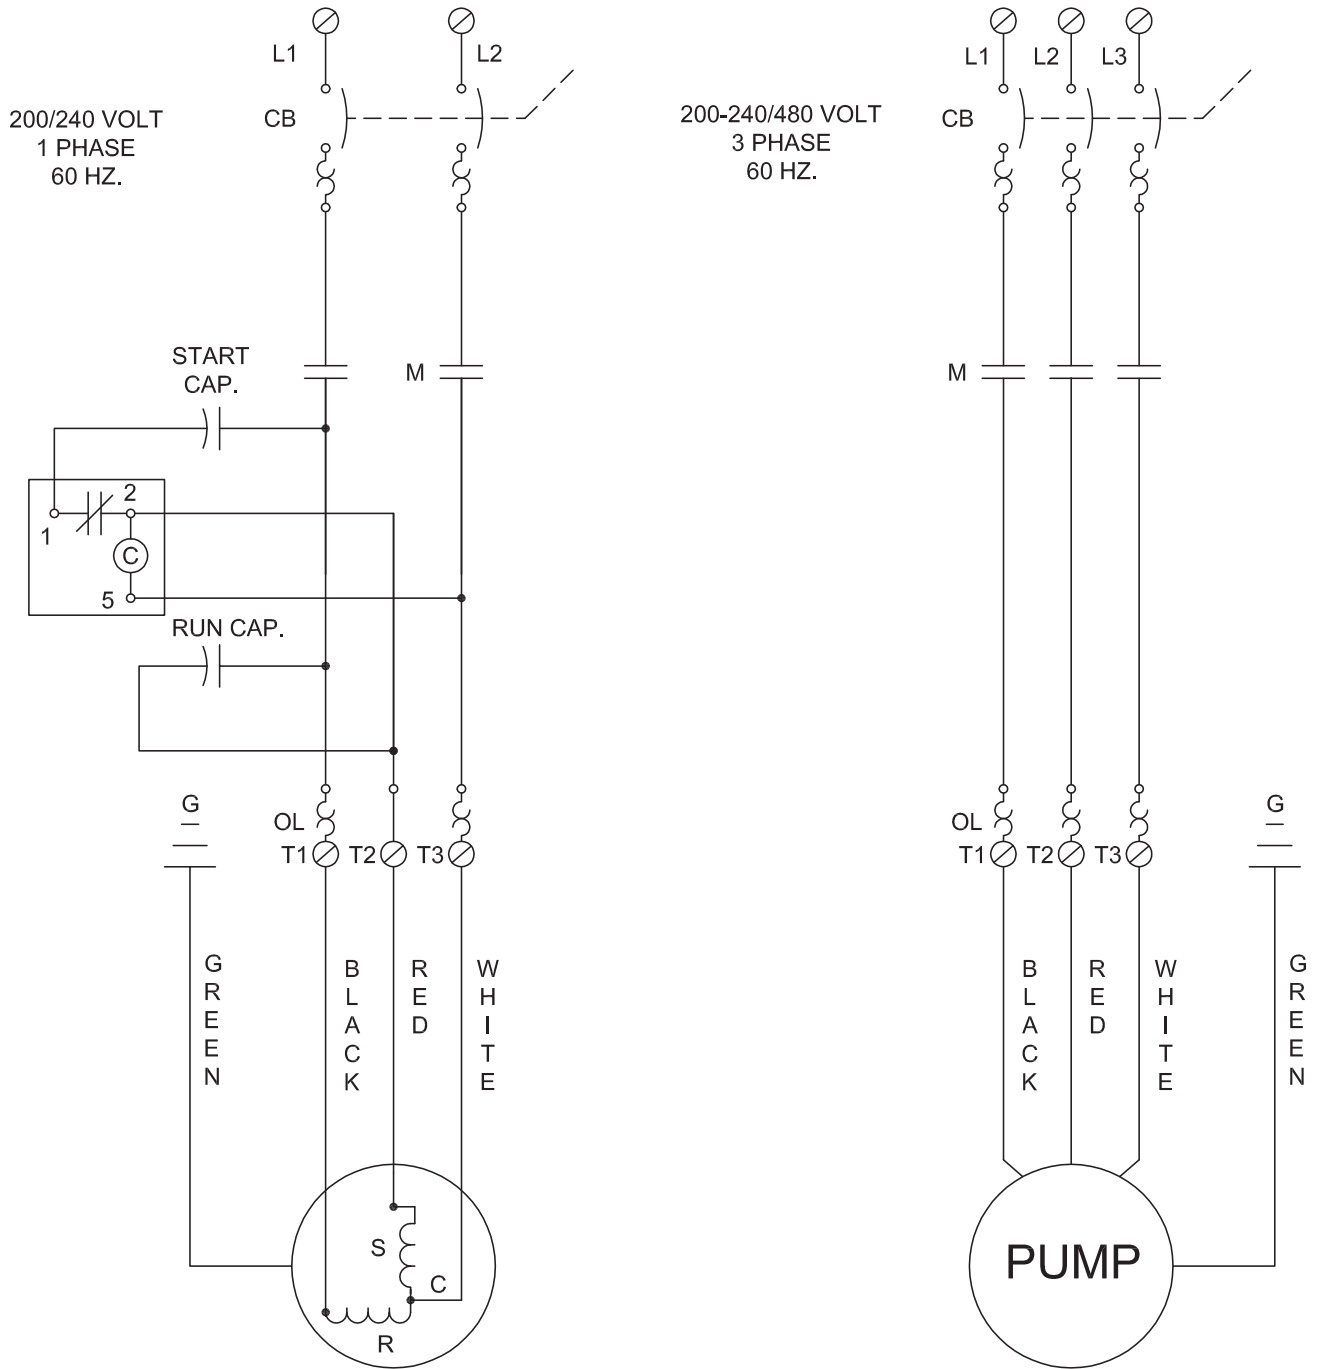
L1 L2

200/240 VOLT
1 PHASE
60 HZ.

CB

START CAP.

M

2
1
C
5

RUN CAP.

G

OL

T1 T2 T3

GREEN

BLACK

RED

WHITE

S

C

R

L1 L2 L3

200-240/480 VOLT
3 PHASE
60 HZ.

CB

M

OL

T1 T2 T3

G

BLACK

RED

WHITE

GREEN

PUMP